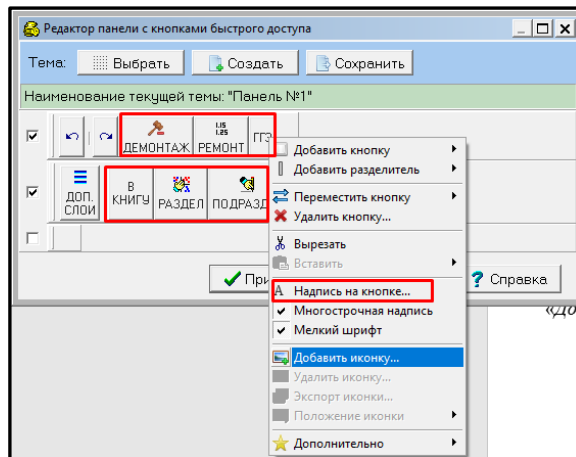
Редактор панели с кнопками быстрого доступа

Тема: Выбрать Создать Сохранить

Наименование текущей темы: "Панель №1"

ДЕМОНТАЖ

1.15 1.25 РЕМОНТ

ГГЭ

ДОП. СЛОИ

В КНИГУ

РАЗДЕЛ

ПОДРАЗД

Добавить кнопку

Добавить разделитель

Переместить кнопку

Удалить кнопку...

Вырезать

Вставить

Надпись на кнопке...

Многострочная надпись

Мелкий шрифт

Добавить иконку...

Удалить иконку...

Экспорт иконки...

Положение иконки

Дополнительно

При

Справка

«До